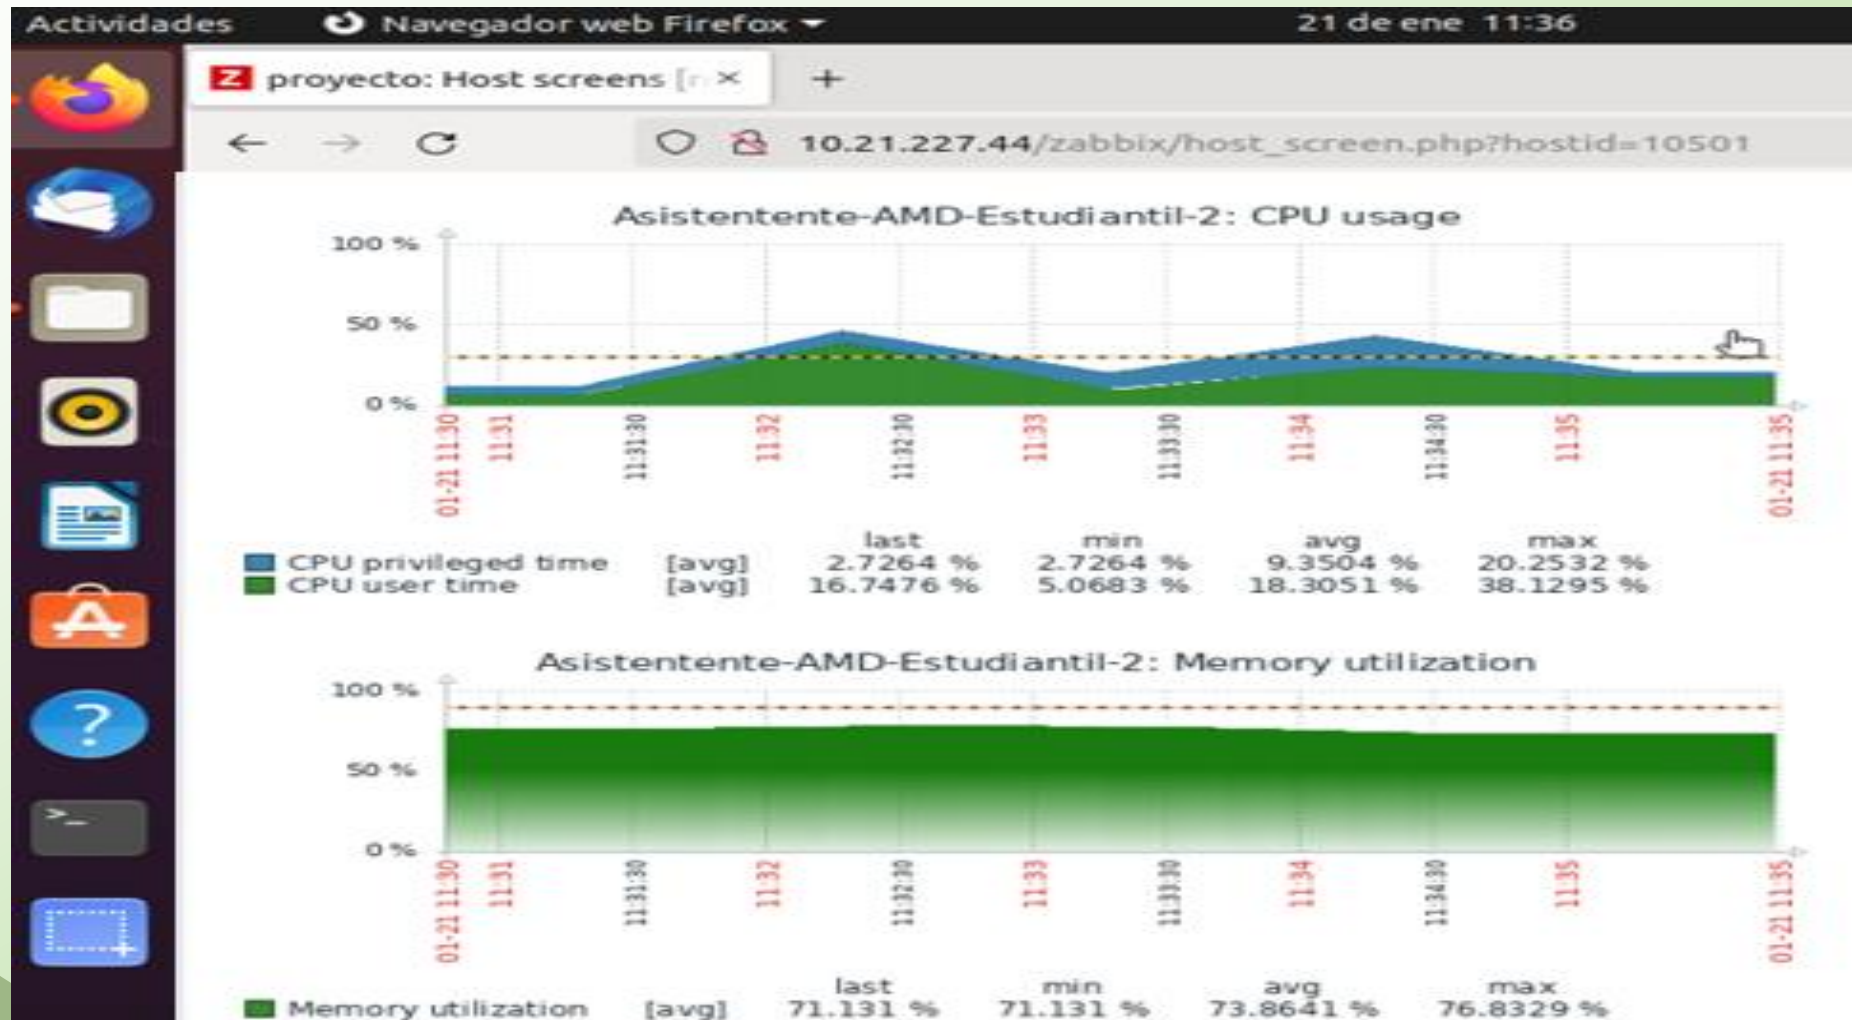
Actividades Navegador web Firefox 21 de ene 11:36

proyecto: Host screens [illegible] ×

+

10.21.227.44/zabbix/host_screen.php?hostid=10501

Asistentente-AMD-Estudiantil-2: CPU usage

100 %
50 %
0 %

01-21 11:30 11:31 11:31:30 11:32 11:32:30 11:33 11:33:30 11:34 11:34:30 11:35 01-21 11:35

| | | last | min | avg | max |
|---|---|---|---|---|---|
| CPU privileged time | [avg] | 2.7264 % | 2.7264 % | 9.3504 % | 20.2532 % |
| CPU user time | [avg] | 16.7476 % | 5.0683 % | 18.3051 % | 38.1295 % |

Asistentente-AMD-Estudiantil-2: Memory utilization

100 %
50 %
0 %

01-21 11:30 11:31 11:31:30 11:32 11:32:30 11:33 11:33:30 11:34 11:34:30 11:35 01-21 11:35

| | | last | min | avg | max |
|---|---|---|---|---|---|
| Memory utilization | [avg] | 71.131 % | 71.131 % | 73.8641 % | 76.8329 % |